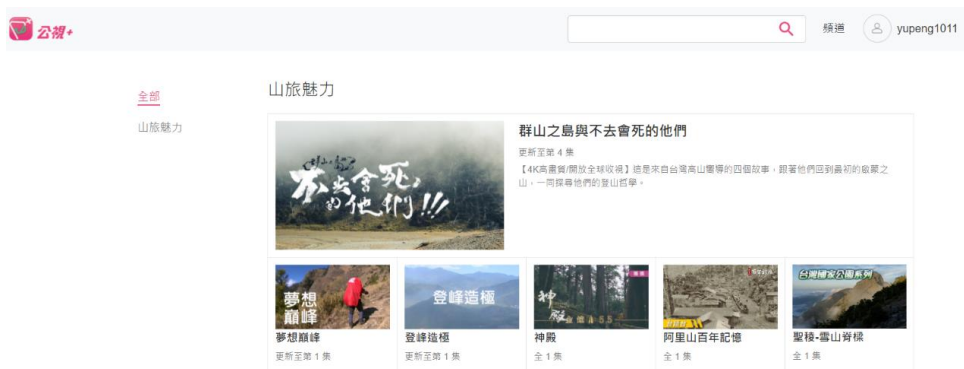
公視+

頻道 yupeng1011

全部
山旅魅力

山旅魅力

群山之島與不去會死的他們
更新至第 4 集
【4K高畫質/開放全球收視】這是來自台灣高山嚮導的四個故事，跟著他們回到最初的啟蒙之山，一同探尋他們的登山哲學。

群山之島 不去會死的他們!!!

夢想巔峰
夢想巔峰
更新至第 1 集

登峰造極
登峰造極
更新至第 1 集

神殿
神殿
全 1 集

阿里山百年記憶
全 1 集

台灣國家公園系列
聖稜-雪山脊稜
全 1 集